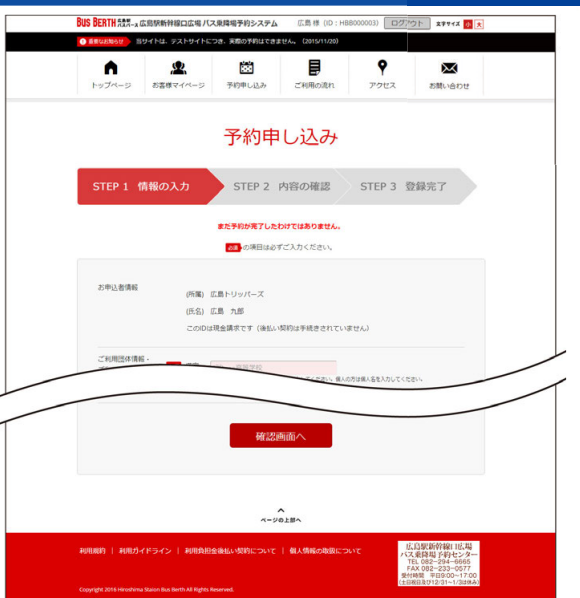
BUS BERTH 広島駅 バスバース 広島駅新幹線口広場バス乗降場予約システム 広島 様 (ID : HBB000003) ログアウト 文字サイズ 小 大

重要なお知らせ 当サイトは、テストサイトにつき、実際の予約はできません。(2015/11/20)

トップページ お客様マイページ 予約申し込み ご利用の流れ アクセス お問い合わせ

予約申し込み

STEP 1 情報の入力 STEP 2 内容の確認 STEP 3 登録完了

まだ予約が完了したわけではありません。

必須 の項目は必ずご入力ください。

お申込者情報

(所属) 広島トリッパーズ

(氏名) 広島 九郎

このIDは現金請求です(後払い契約は手続きされていません)

ご利用団体情報 - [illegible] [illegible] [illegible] 個人の方は個人名を入力してください。

確認画面へ

ページの上部へ

利用規約 | 利用ガイドライン | 利用負担金後払い契約について | 個人情報の取扱について

広島駅新幹線口広場 バス乗降場予約センター TEL 082-294-6665 FAX 082-233-0577 受付時間 平日9:00~17:00 (土日祝日及び12/31~1/3は休み)

Copyright 2016 Hiroshima Staion Bus Berth All Rights Reserved.